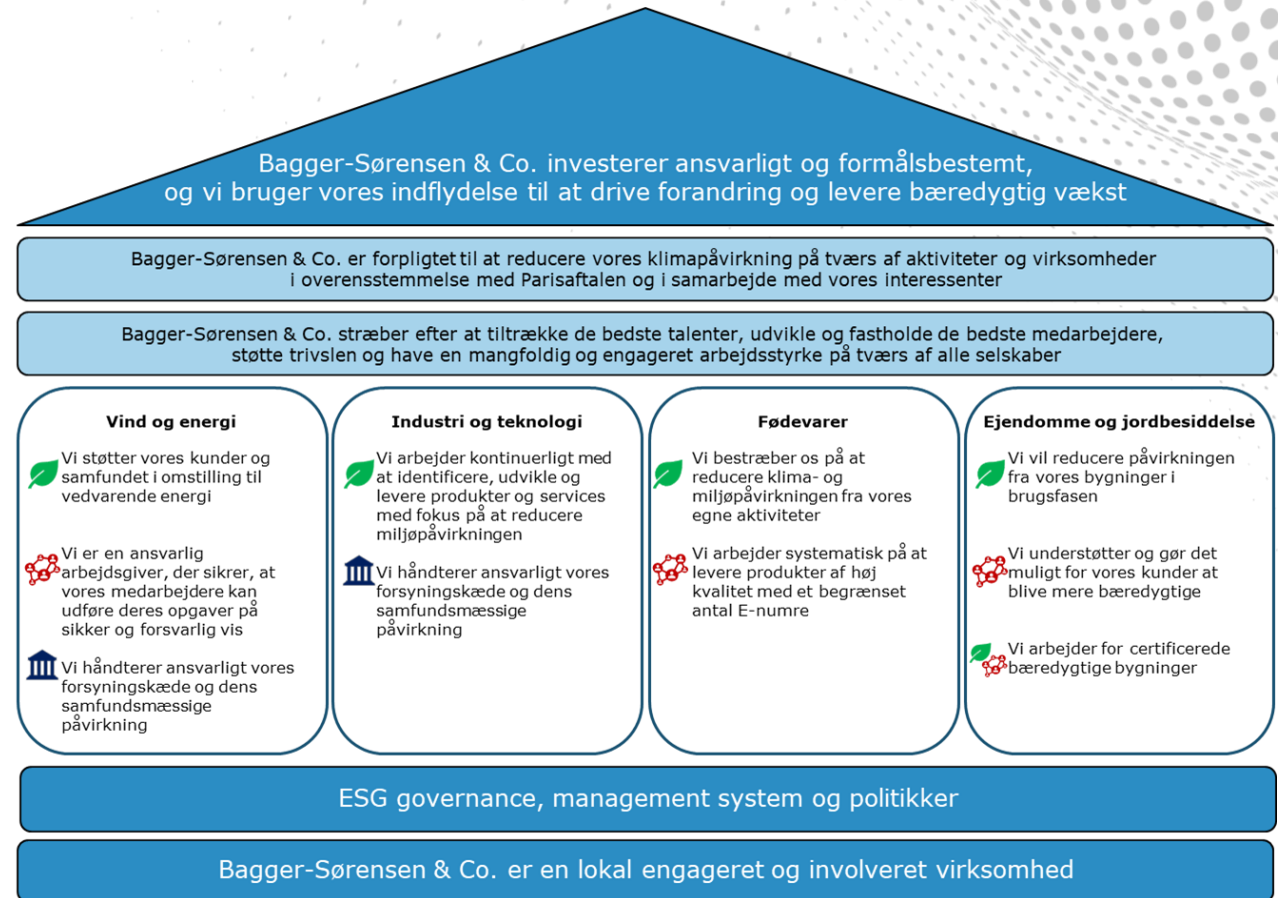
Bagger-Sørensen & Co. investerer ansvarligt og formålsbestemt, og vi bruger vores indflydelse til at drive forandring og levere bæredygtig vækst

Bagger-Sørensen & Co. er forpligtet til at reducere vores klimapåvirkning på tværs af aktiviteter og virksomheder i overensstemmelse med Parisaftalen og i samarbejde med vores interessenter

Bagger-Sørensen & Co. stræber efter at tiltrække de bedste talenter, udvikle og fastholde de bedste medarbejdere, støtte trivslen og have en mangfoldig og engageret arbejdsstyrke på tværs af alle selskaber

Vind og energi

Vi støtter vores kunder og samfundet i omstilling til vedvarende energi

Vi er en ansvarlig arbejdsgiver, der sikrer, at vores medarbejdere kan udføre deres opgaver på sikker og forsvarlig vis

Vi håndterer ansvarligt vores forsyningskæde og dens samfundsmæssige påvirkning

Industri og teknologi

Vi arbejder kontinuerligt med at identificere, udvikle og levere produkter og services med fokus på at reducere miljøpåvirkningen

Vi håndterer ansvarligt vores forsyningskæde og dens samfundsmæssige påvirkning

Fødevarer

Vi bestræber os på at reducere klima- og miljøpåvirkningen fra vores egne aktiviteter

Vi arbejder systematisk på at levere produkter af høj kvalitet med et begrænset antal E-numre

Ejendomme og jordbesiddelse

Vi vil reducere påvirkningen fra vores bygninger i brugsfasen

Vi understøtter og gør det muligt for vores kunder at blive mere bæredygtige

Vi arbejder for certificerede bæredygtige bygninger

ESG governance, management system og politikker

Bagger-Sørensen & Co. er en lokal engageret og involveret virksomhed